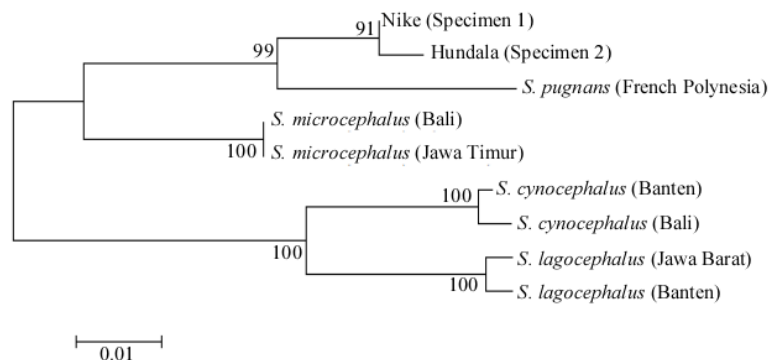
91 Nike (Specimen 1)
99
Hundala (Specimen 2)
S. pugnans (French Polynesia)
S. microcephalus (Bali)
100 S. microcephalus (Jawa Timur)
100 S. cynocephalus (Banten)
S. cynocephalus (Bali)
100
S. lagocephalus (Jawa Barat)
100 S. lagocephalus (Banten)
0.01